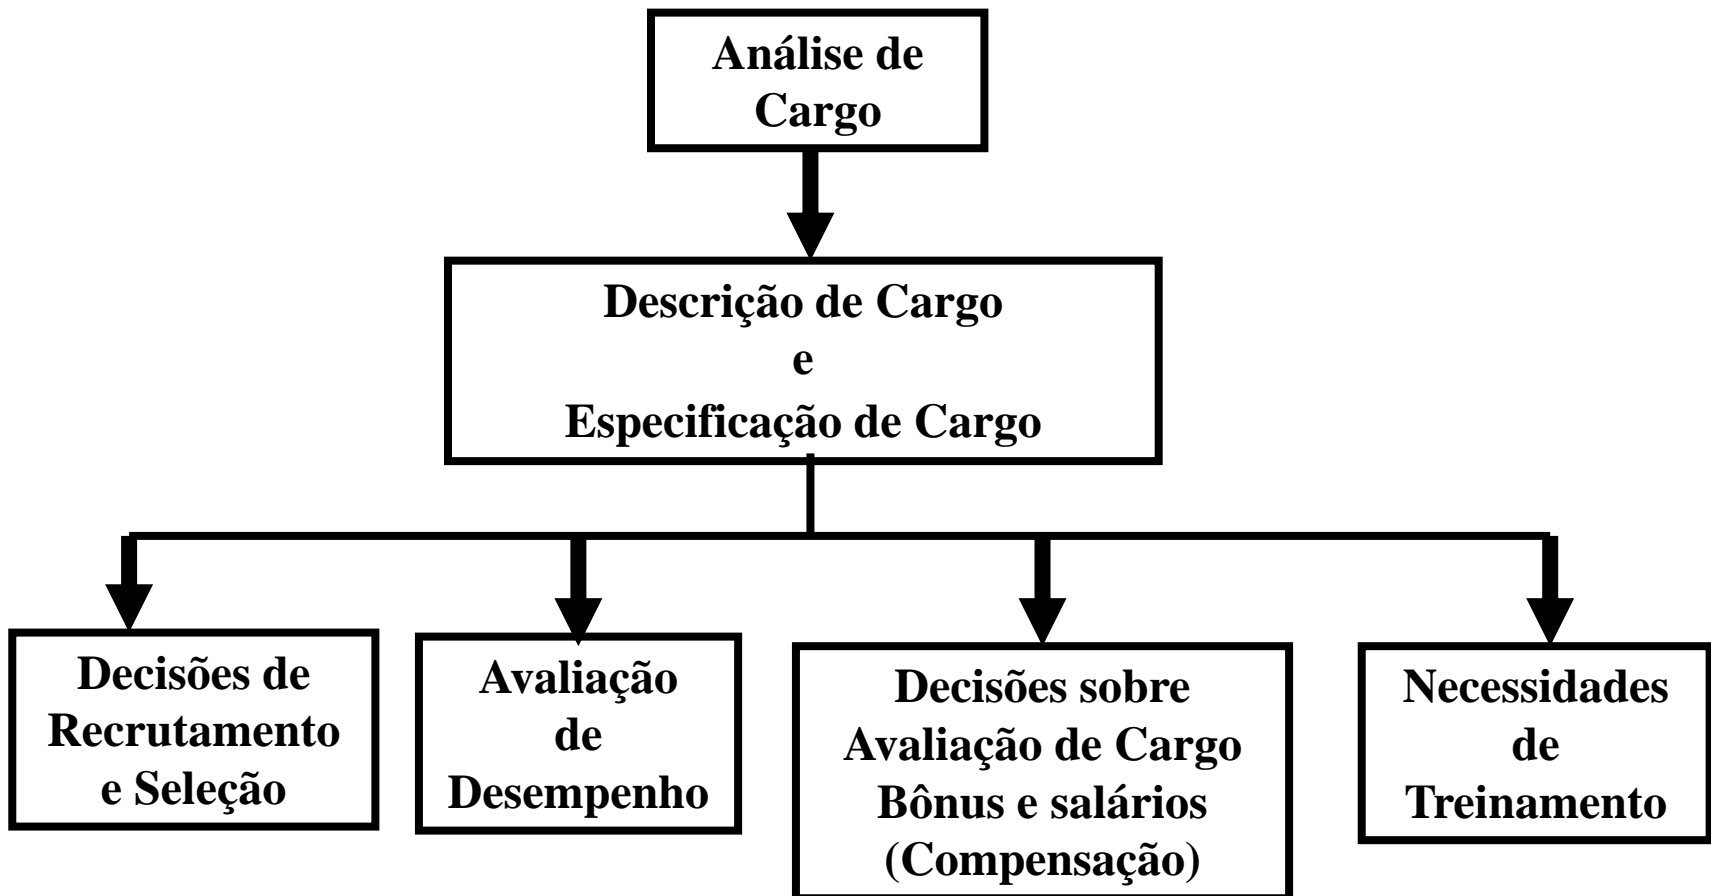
Análise de Cargo

Descrição de Cargo
e
Especificação de Cargo

Decisões de Recrutamento e Seleção

Avaliação de Desempenho

Decisões sobre Avaliação de Cargo Bônus e salários (Compensação)

Necessidades de Treinamento